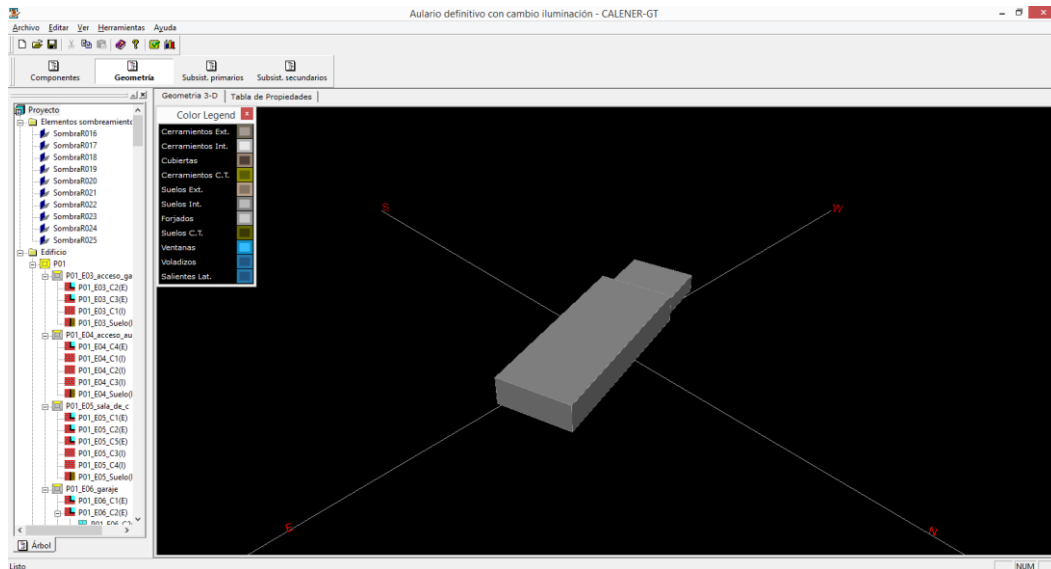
Aulario definitivo con cambio iluminación - CALENER-GT

Archivo Editar Ver Herramientas Ayuda

Componentes Geometría Subsist. primarios Subsist. secundarios

Proyecto
Elementos sombreamiento
SombraR016
SombraR017
SombraR018
SombraR019
SombraR020
SombraR021
SombraR022
SombraR023
SombraR024
SombraR025
Edificio
P01
P01_E03_acceso_ga
P01_E03_C2(E)
P01_E03_C3(E)
P01_E03_C1(I)
P01_E03_Suelo(I
P01_E04_acceso_au
P01_E04_C4(E)
P01_E04_C1(I)
P01_E04_C2(I)
P01_E04_C3(I)
P01_E04_Suelo(I
P01_E05_sala_de_c
P01_E05_C1(E)
P01_E05_C2(E)
P01_E05_C5(E)
P01_E05_C3(I)
P01_E05_C4(I)
P01_E05_Suelo(I
P01_E06_garaje
P01_E06_C1(E)
P01_E06_C2(E)
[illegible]

Árbol

Geometría 3-D Tabla de Propiedades

Color Legend
Cerramientos Ext.
Cerramientos Int.
Cubiertas
Cerramientos C.T.
Suelos Ext.
Suelos Int.
Forjados
Suelos C.T.
Ventanas
Voladizos
Salientes Lat.

S
W
E
N

Listo
NUM